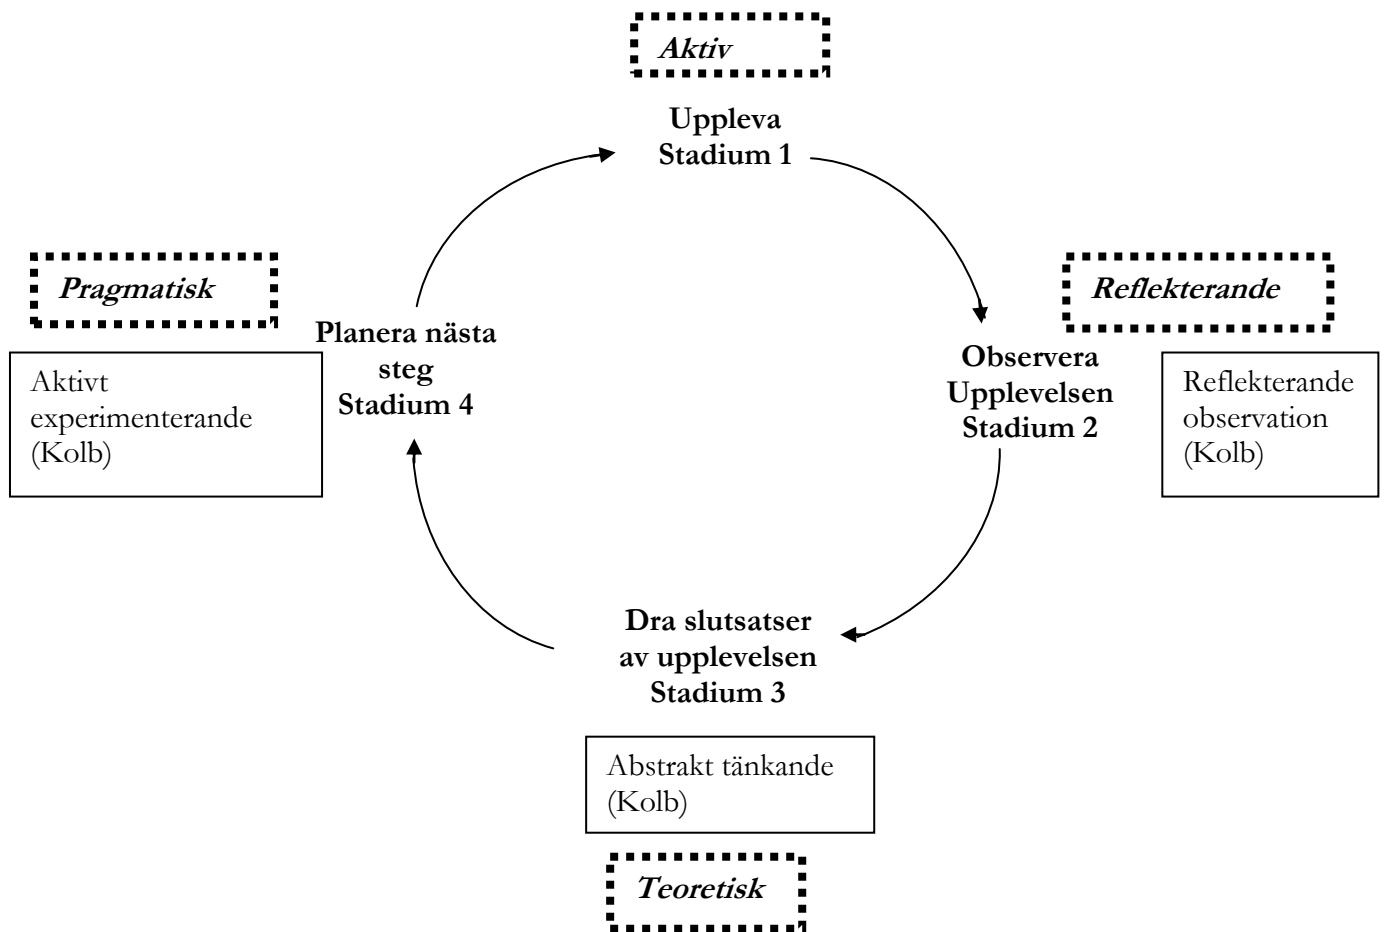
Aktiv

Uppleva
Stadium 1

Pragmatisk

Reflekterande

Planera nästa steg
Stadium 4

Aktivt experimenterande (Kolb)

Observera Upplevelsen
Stadium 2

Reflekterande observation (Kolb)

Dra slutsatser av upplevelsen
Stadium 3

Abstrakt tänkande (Kolb)

Teoretisk